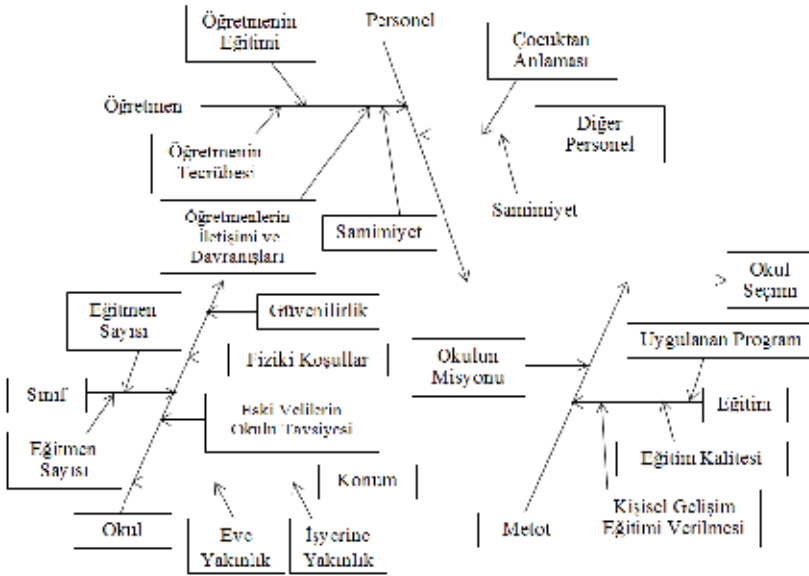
Öğretmenin Eğitimi

Personel

Çocuktan Anlaması

Öğretmen

Diğer Personel

Öğretmenin Tecrübesi

Samimiyet

Öğretmenlerin İletişimi ve Davranışları

Samimiyet

Okul Seçimi

Eğitmen Sayısı

Güvenilirlik

Uygulanan Program

Fiziki Koşullar

Okulun Misyonu

Sınıf

Eğitim

Eski Velilerin Okulu Tavsiyesi

Eğitmen Sayısı

Eğitim Kalitesi

Konum

Kişisel Gelişim Eğitimi Verilmesi

Okul

Eve Yakınlık

İşyerine Yakınlık

Metot